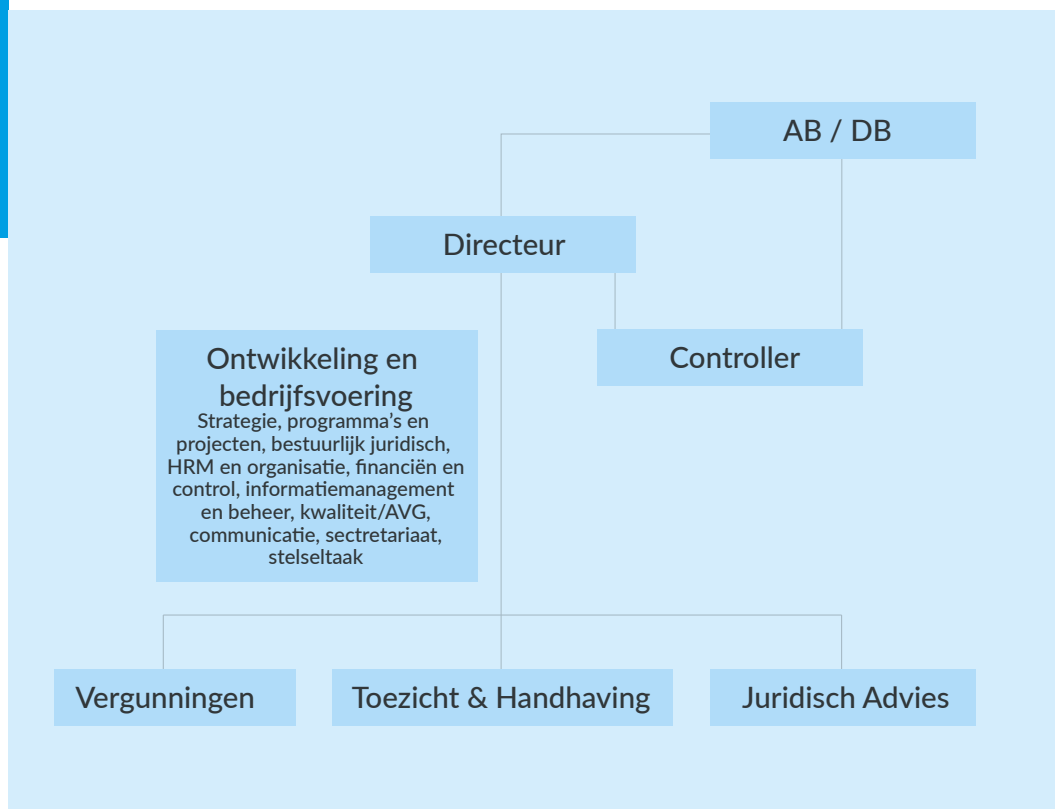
AB / DB

Directeur

Controller

Ontwikkeling en bedrijfsvoering
Strategie, programma's en projecten, bestuurlijk juridisch, HRM en organisatie, financiën en control, informatiemanagement en beheer, kwaliteit/AVG, communicatie, sectretariaat, stelseltaak

Vergunningen

Toezicht & Handhaving

Juridisch Advies